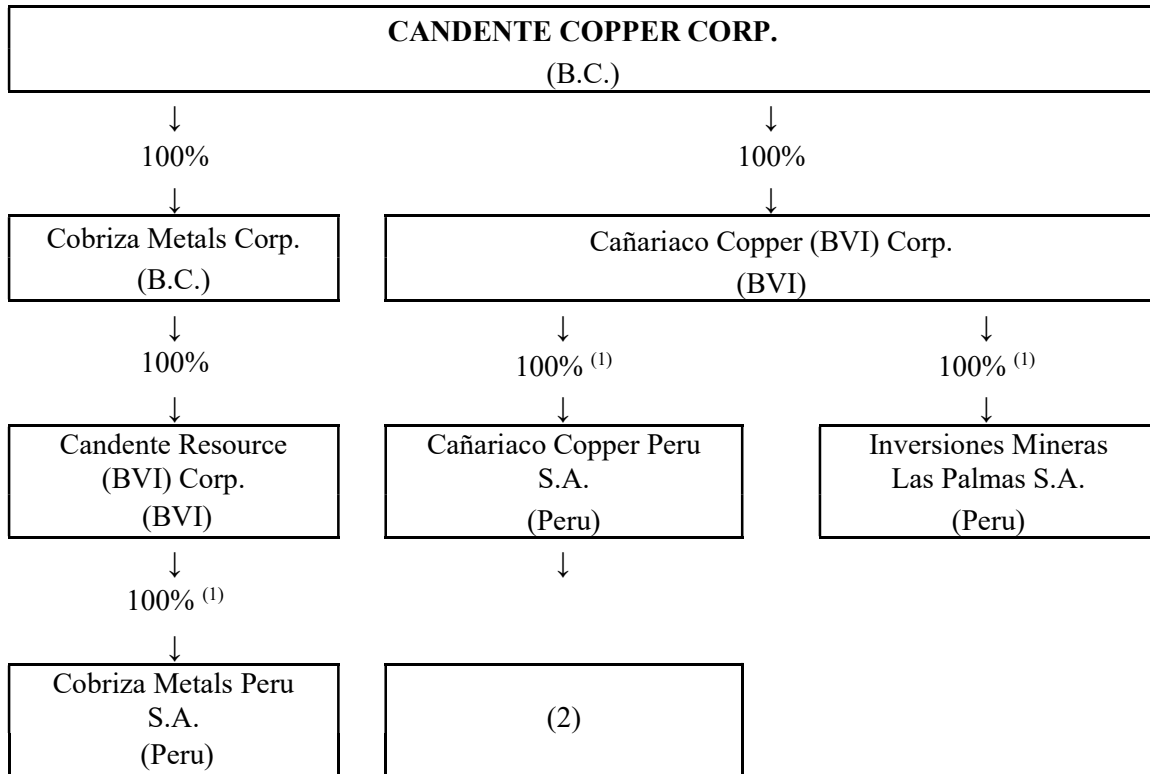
CANDENTE COPPER CORP.
(B.C.)

↓
100%
↓

Cobriza Metals Corp.
(B.C.)

↓
100%
↓

Candente Resource (BVI) Corp.
(BVI)

↓
100% $^{(1)}$
↓

Cobriza Metals Peru S.A.
(Peru)

↓
100%
↓

Cañariaco Copper (BVI) Corp.
(BVI)

↓
100% $^{(1)}$
↓

Cañariaco Copper Peru S.A.
(Peru)

↓

(2)

↓
100% $^{(1)}$
↓

Inversiones Mineras Las Palmas S.A.
(Peru)